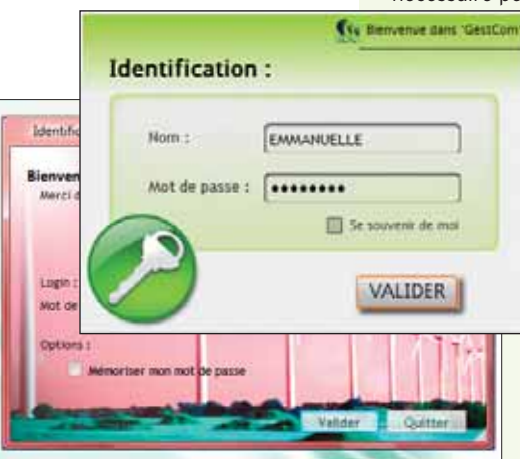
nécessaire po

Bienvenue dans 'GestCom

Identification :

Nom : EMMANUELLE

Mot de passe : •••••••••

Se souvenir de moi

VALIDER

Identific

Bienven

Merci d

Login :

Mot de

Options :

Mémoriser mon mot de passe

Valider

Quitter